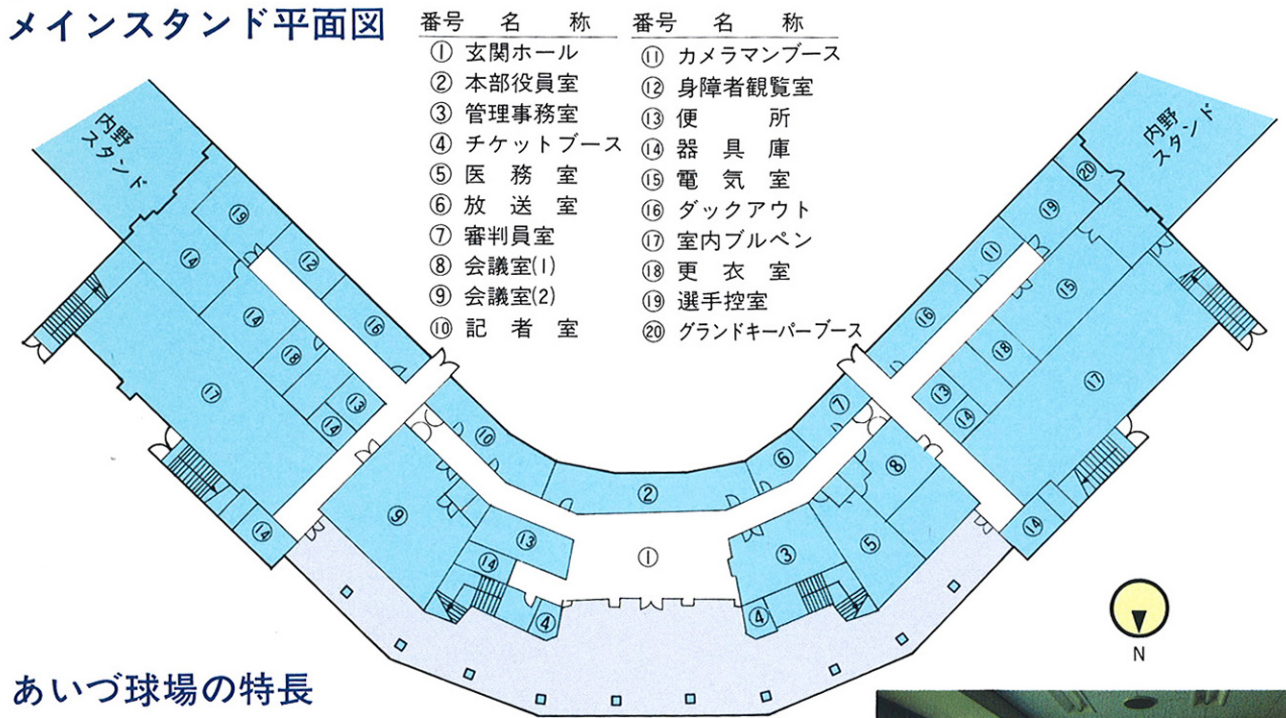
メインスタンド平面図

| 番号 | 名称 | 番号 | 名称 |
|---|---|---|---|
| ① | 玄関ホール | ⑪ | カメラマンブース |
| ② | 本部役員室 | ⑫ | 身障者観覧室 |
| ③ | 管理事務室 | ⑬ | 便所 |
| ④ | チケットブース | ⑭ | 器具庫 |
| ⑤ | 医務室 | ⑮ | 電気室 |
| ⑥ | 放送室 | ⑯ | ダックアウト |
| ⑦ | 審判員室 | ⑰ | 室内ブルペン |
| ⑧ | 会議室(1) | ⑱ | 更衣室 |
| ⑨ | 会議室(2) | ⑲ | 選手控室 |
| ⑩ | 記者室 | ⑳ | グランドキーパーブース |

内野スタンド
内野スタンド
⑲ ⑭ ⑫ ⑭ ⑯ ⑱ ⑰ ⑬ ⑭ ⑩ ⑨ ⑭ ⑭ ⑬ ④ ② ① ⑥ ⑦ ③ ⑧ ⑤ ④ ⑳ ⑲ ⑪ ⑮ ⑯ ⑱ ⑬ ⑭ ⑰ ⑭
N

あいづ球場の特長